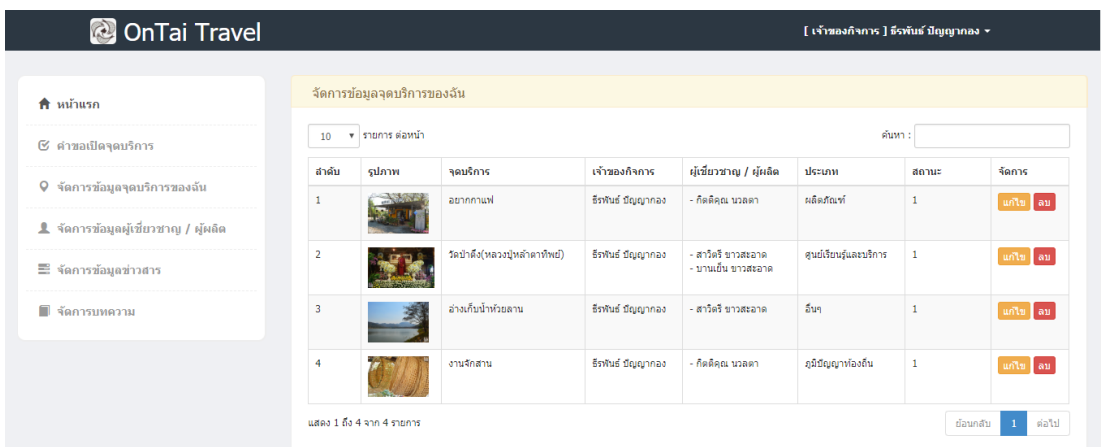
OnTai Travel

[ เจ้าของกิจการ ] ธีรพันธ์ ปัญญากอง

หน้าแรก

คำขอเปิดจุดบริการ

จัดการข้อมูลจุดบริการของฉัน

จัดการข้อมูลผู้เชี่ยวชาญ / ผู้ผลิต

จัดการข้อมูลข่าวสาร

จัดการบทความ

จัดการข้อมูลจุดบริการของฉัน

10 รายการ ต่อหน้า

ค้นหา :

| ลำดับ | รูปภาพ | จุดบริการ | เจ้าของกิจการ | ผู้เชี่ยวชาญ / ผู้ผลิต | ประเภท | สถานะ | จัดการ |
|---|---|---|---|---|---|---|---|
| 1 | | อยากกาแฟ | ธีรพันธ์ ปัญญากอง | - กิตติคุณ นวลตา | ผลิตภัณฑ์ | 1 | แก้ไข ลบ |
| 2 | | วัดป่าดึง(หลวงปู่หล้าตาทิพย์) | ธีรพันธ์ ปัญญากอง | - สาวิตรี ขาวสะอาด<br>- บานเย็น ขาวสะอาด | ศูนย์เรียนรู้และบริการ | 1 | แก้ไข ลบ |
| 3 | | อ่างเก็บน้ำห้วยลาน | ธีรพันธ์ ปัญญากอง | - สาวิตรี ขาวสะอาด | อื่นๆ | 1 | แก้ไข ลบ |
| 4 | | งานจักสาน | ธีรพันธ์ ปัญญากอง | - กิตติคุณ นวลตา | ภูมิปัญญาท้องถิ่น | 1 | แก้ไข ลบ |

แสดง 1 ถึง 4 จาก 4 รายการ

ย้อนกลับ 1 ต่อไป